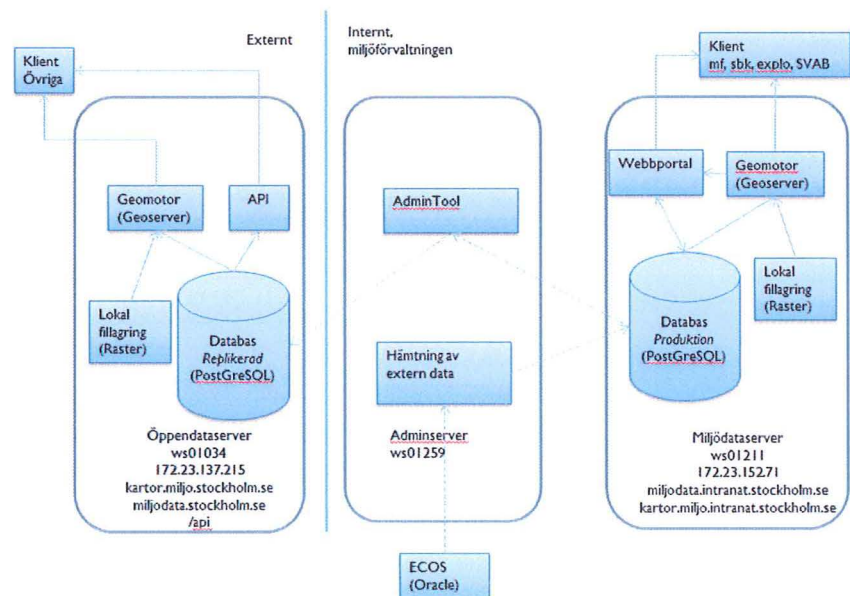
Externt

Internt, miljöförvaltningen

Klient Övriga

Klient mf, sbk, explo, SVAB

Geomotor (Geoserver)

API

Lokal fillagring (Raster)

Databas *Replikerad* (PostGreSQL)

Öppendataserver
ws01034
172.23.137.215
kartor.miljo.stockholm.se
miljodata.stockholm.se
/api

AdminTool

Hämtning av extern data

Adminserver
ws01259

ECOS (Oracle)

Webbportal

Geomotor (Geoserver)

Databas *Produktion* (PostGreSQL)

Lokal fillagring (Raster)

Miljödataserver
ws01211
172.23.152.71
miljodata.intranat.stockholm.se
kartor.miljo.intranat.stockholm.se